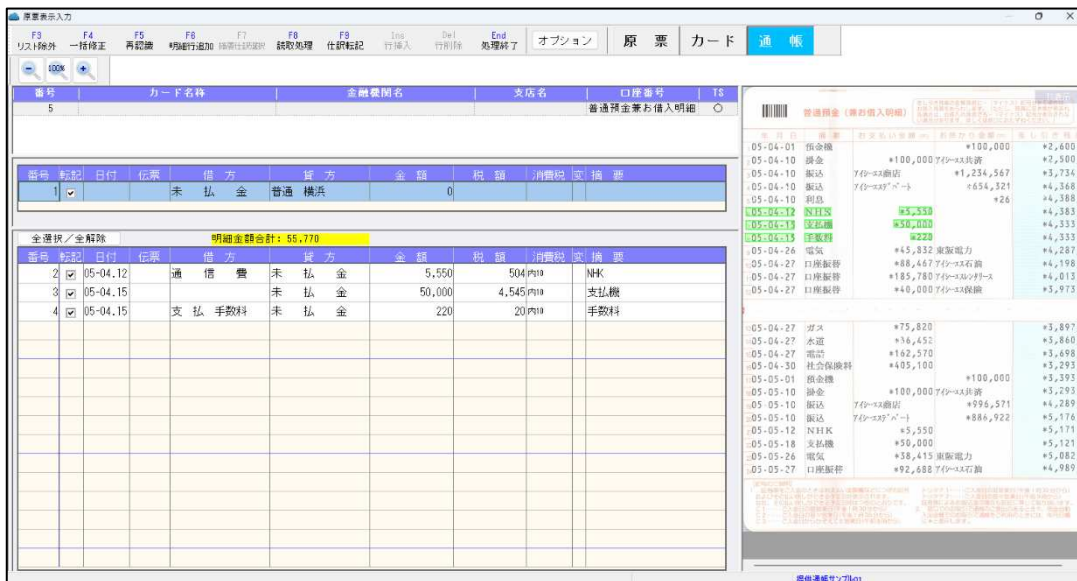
原票表示入力

F3 リスト除外 | F4 一括修正 | F5 再認識 | F6 明細行追加 | F7 除著仕訳選択 | F8 読取処理 | F9 仕訳転記 | Ins 行挿入 | Del 行削除 | End 処理終了 | オプション | 原票 | カード | 通帳

100%

| 番号 | カード名称 | 金融機関名 | 支店名 | 口座番号 | TS |
|---|---|---|---|---|---|
| 5 | | | | 普通預金兼お借入明細 | ○ |

| 番号 | 転記 | 日付 | 伝票 | 借方 | 貸方 | 金額 | 税額 | 消費税 | 変 | 摘要 |
|---|---|---|---|---|---|---|---|---|---|---|
| 1 | ☑ | | | 未払金 | 普通 横浜 | 0 | | | | |

全選択／全解除　明細金額合計: 55,770

| 番号 | 転記 | 日付 | 伝票 | 借方 | 貸方 | 金額 | 税額 | 消費税 | 変 | 摘要 |
|---|---|---|---|---|---|---|---|---|---|---|
| 2 | ☑ | 05-04.12 | | 通信費 | 未払金 | 5,550 | 504 | 内10 | | NHK |
| 3 | ☑ | 05-04.15 | | | 未払金 | 50,000 | 4,545 | 内10 | | 支払機 |
| 4 | ☑ | 05-04.15 | | 支払手数料 | 未払金 | 220 | 20 | 内10 | | 手数料 |

普通預金（兼お借入明細）

| 年月日 | 摘要 | お支払い金額 | お預かり金額 | 差引残高 |
|---|---|---|---|---|
| 05-04-01 | 预金機 | | *100,000 | *2,600 |
| 05-04-10 | 振込 | *100,000 | アイシーエス共済 | *2,500 |
| 05-04-10 | 振込 | アイシーエス商店 | *1,234,567 | *3,734 |
| 05-04-10 | 振込 | アイシーエスデパート | *654,321 | *4,368 |
| 05-04-10 | 利息 | | *26 | *4,388 |
| 05-04-12 | NHK | *5,550 | | *4,383 |
| 05-04-15 | 支払機 | *50,000 | | *4,333 |
| 05-04-15 | 手数料 | *220 | | *4,333 |
| 05-04-26 | 電気 | *45,832 | 東製電力 | *4,287 |
| 05-04-27 | 口座振替 | *88,467 | アイシーエス石油 | *4,198 |
| 05-04-27 | 口座振替 | *185,780 | アイシーエスレンタリース | *4,013 |
| 05-04-27 | 口座振替 | *40,000 | アイシーエス保険 | *3,973 |
| 05-04-27 | ガス | *75,820 | | *3,897 |
| 05-04-27 | 水道 | *36,452 | | *3,860 |
| 05-04-27 | 電話 | *162,570 | | *3,698 |
| 05-04-30 | 社会保険料 | *405,100 | | *3,293 |
| 05-05-01 | 预金機 | | *100,000 | *3,393 |
| 05-05-10 | 振込 | *100,000 | アイシーエス共済 | *3,293 |
| 05-05-10 | 振込 | アイシーエス商店 | *996,571 | *4,289 |
| 05-05-10 | 振込 | アイシーエスデパート | *886,922 | *5,176 |
| 05-05-12 | NHK | *5,550 | | *5,171 |
| 05-05-18 | 支払機 | *50,000 | | *5,121 |
| 05-05-26 | 電気 | *38,415 | 東製電力 | *5,082 |
| 05-05-27 | 口座振替 | *92,688 | アイシーエス石油 | *4,989 |

提供通帳サンプル01